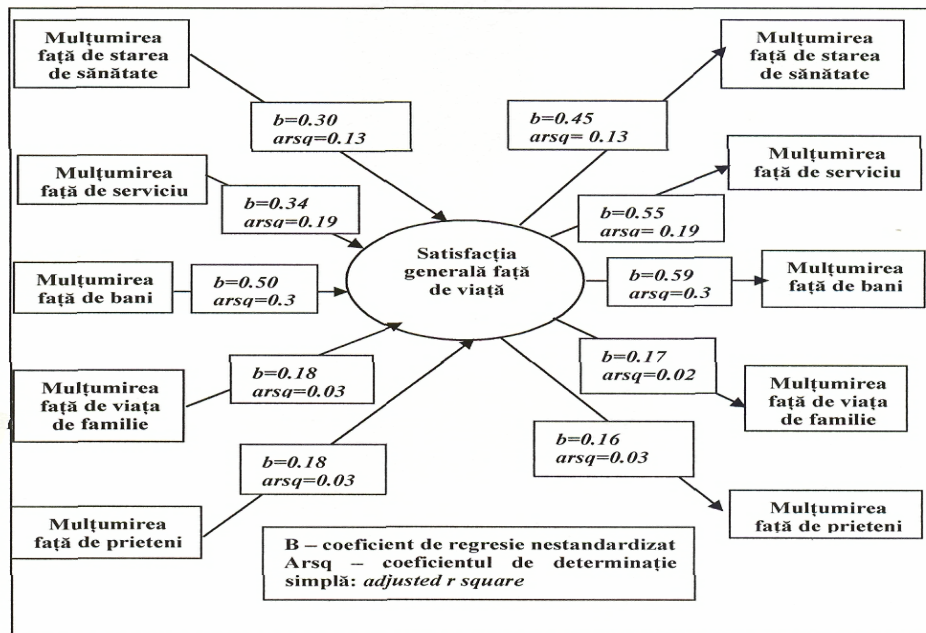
Mulțumirea față de starea de sănătate

b=0.30
arsq=0.13

Mulțumirea față de serviciu

b=0.34
arsq=0.19

Mulțumirea față de bani

b=0.50
arsq=0.3

Mulțumirea față de viața de familie

b=0.18
arsq=0.03

b=0.18
arsq=0.03

Mulțumirea față de prieteni

Satisfacția generală față de viață

b=0.45
arsq= 0.13

Mulțumirea față de starea de sănătate

b=0.55
arsq= 0.19

Mulțumirea față de serviciu

b=0.59
arsq=0.3

Mulțumirea față de bani

b=0.17
arsq=0.02

Mulțumirea față de viața de familie

b=0.16
arsq=0.03

Mulțumirea față de prieteni

B – coeficient de regresie nestandardizat
Arsq – coeficientul de determinație simplă: adjusted r square